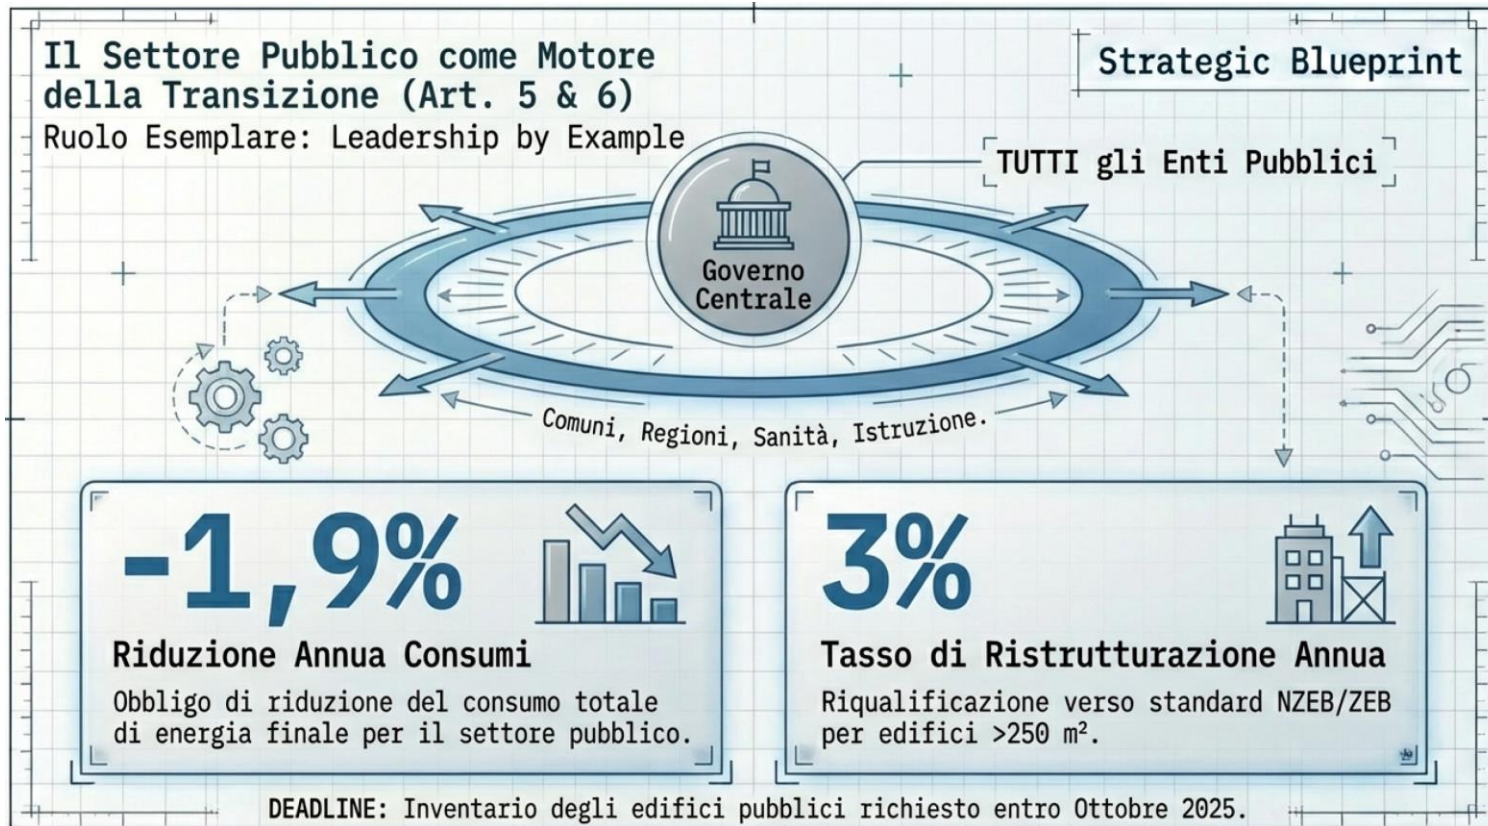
Il Settore Pubblico come Motore della Transizione (Art. 5 & 6)
Ruolo Esemplare: Leadership by Example

Strategic Blueprint

TUTTI gli Enti Pubblici

Governo Centrale

Comuni, Regioni, Sanità, Istruzione.

-1,9%
Riduzione Annua Consumi
Obbligo di riduzione del consumo totale di energia finale per il settore pubblico.

3%
Tasso di Ristrutturazione Annua
Riqualificazione verso standard NZEB/ZEB per edifici >250 m².

DEADLINE: Inventario degli edifici pubblici richiesto entro Ottobre 2025.